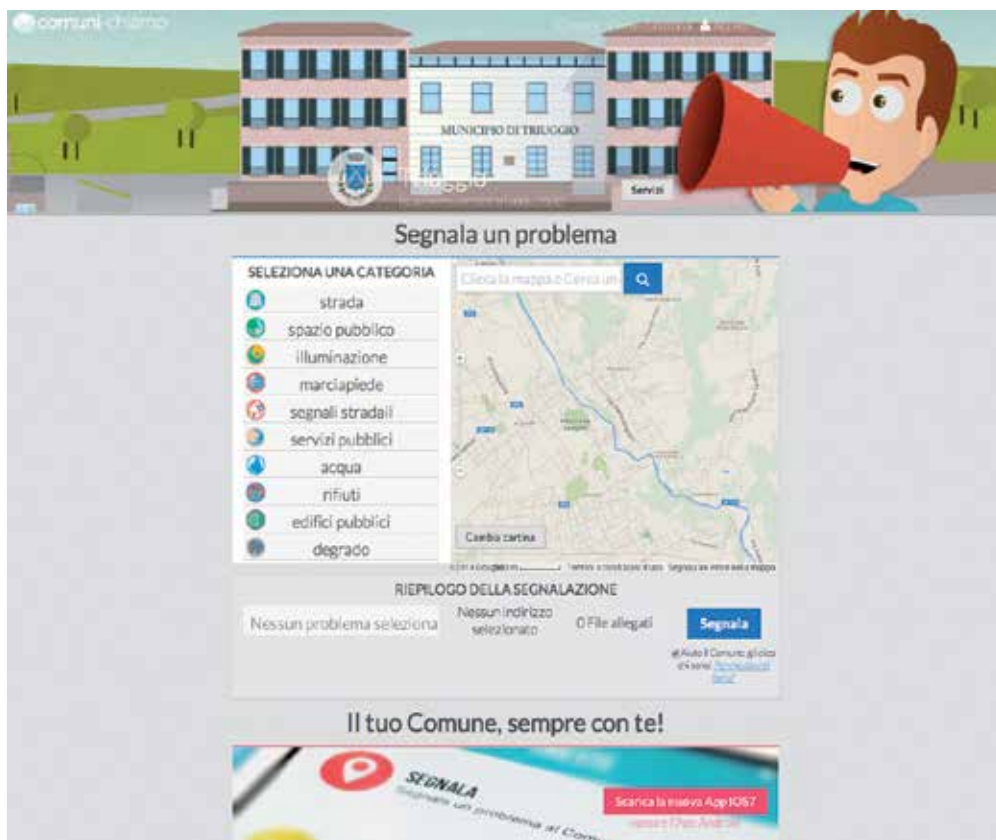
comuni-chiamo

MUNICIPIO DI TRIUGGIO

Triuggio

Servizi

Segnala un problema

SELEZIONA UNA CATEGORIA

strada
spazio pubblico
illuminazione
marciapiede
segnali stradali
servizi pubblici
acqua
rifiuti
edifici pubblici
degrado

Clicca la mappa o Cerca un

Cambia cartina

RIEPILOGO DELLA SEGNALAZIONE

Nessun problema seleziona

Nessun indirizzo selezionato

0 File allegati

Segnala

Il tuo Comune, sempre con te!

SEGNALA
Segnala un problema al Com

Scarica la nuova App iOS7